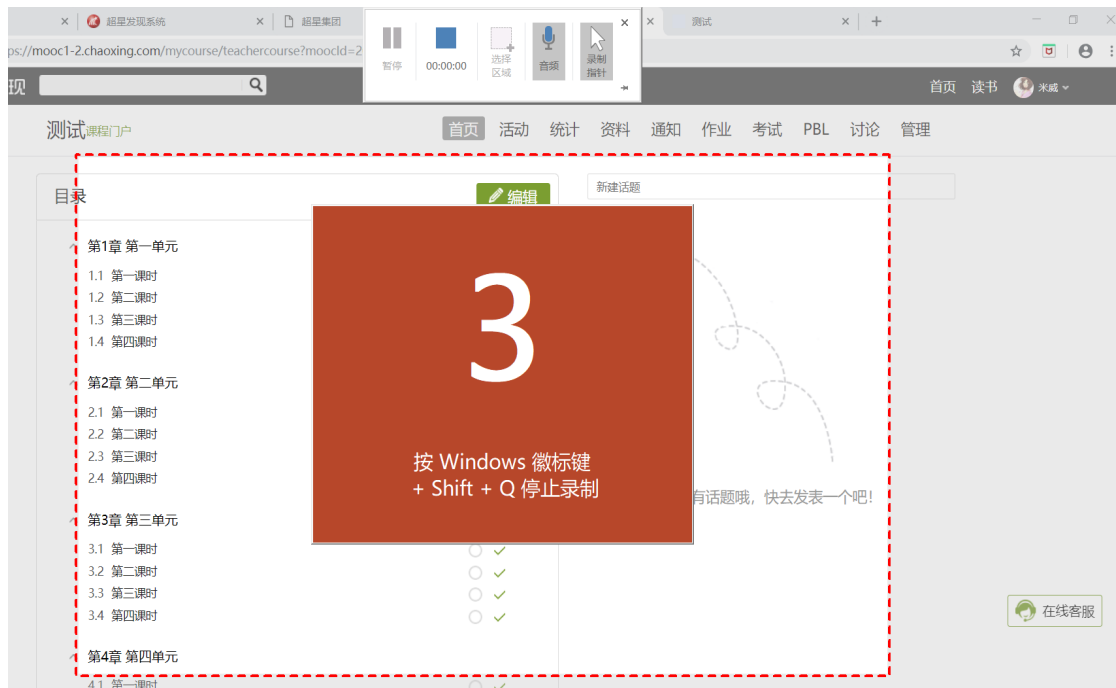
超星发现系统
超星集团
测试
ps://mooc1-2.chaoxing.com/mycourse/teachercourse?moocId=2

暂停 00:00:00 选择区域 音频 录制指针

现
首页 读书 米威

测试课程门户
首页 活动 统计 资料 通知 作业 考试 PBL 讨论 管理

目录
编辑
新建话题

第1章 第一单元
1.1 第一课时
1.2 第二课时
1.3 第三课时
1.4 第四课时

第2章 第二单元
2.1 第一课时
2.2 第二课时
2.3 第三课时
2.4 第四课时

第3章 第三单元
3.1 第一课时
3.2 第二课时
3.3 第三课时
3.4 第四课时

第4章 第四单元
4.1 第一课时

3

按 Windows 徽标键 + Shift + Q 停止录制

有话题哦，快去发表一个吧!

在线客服